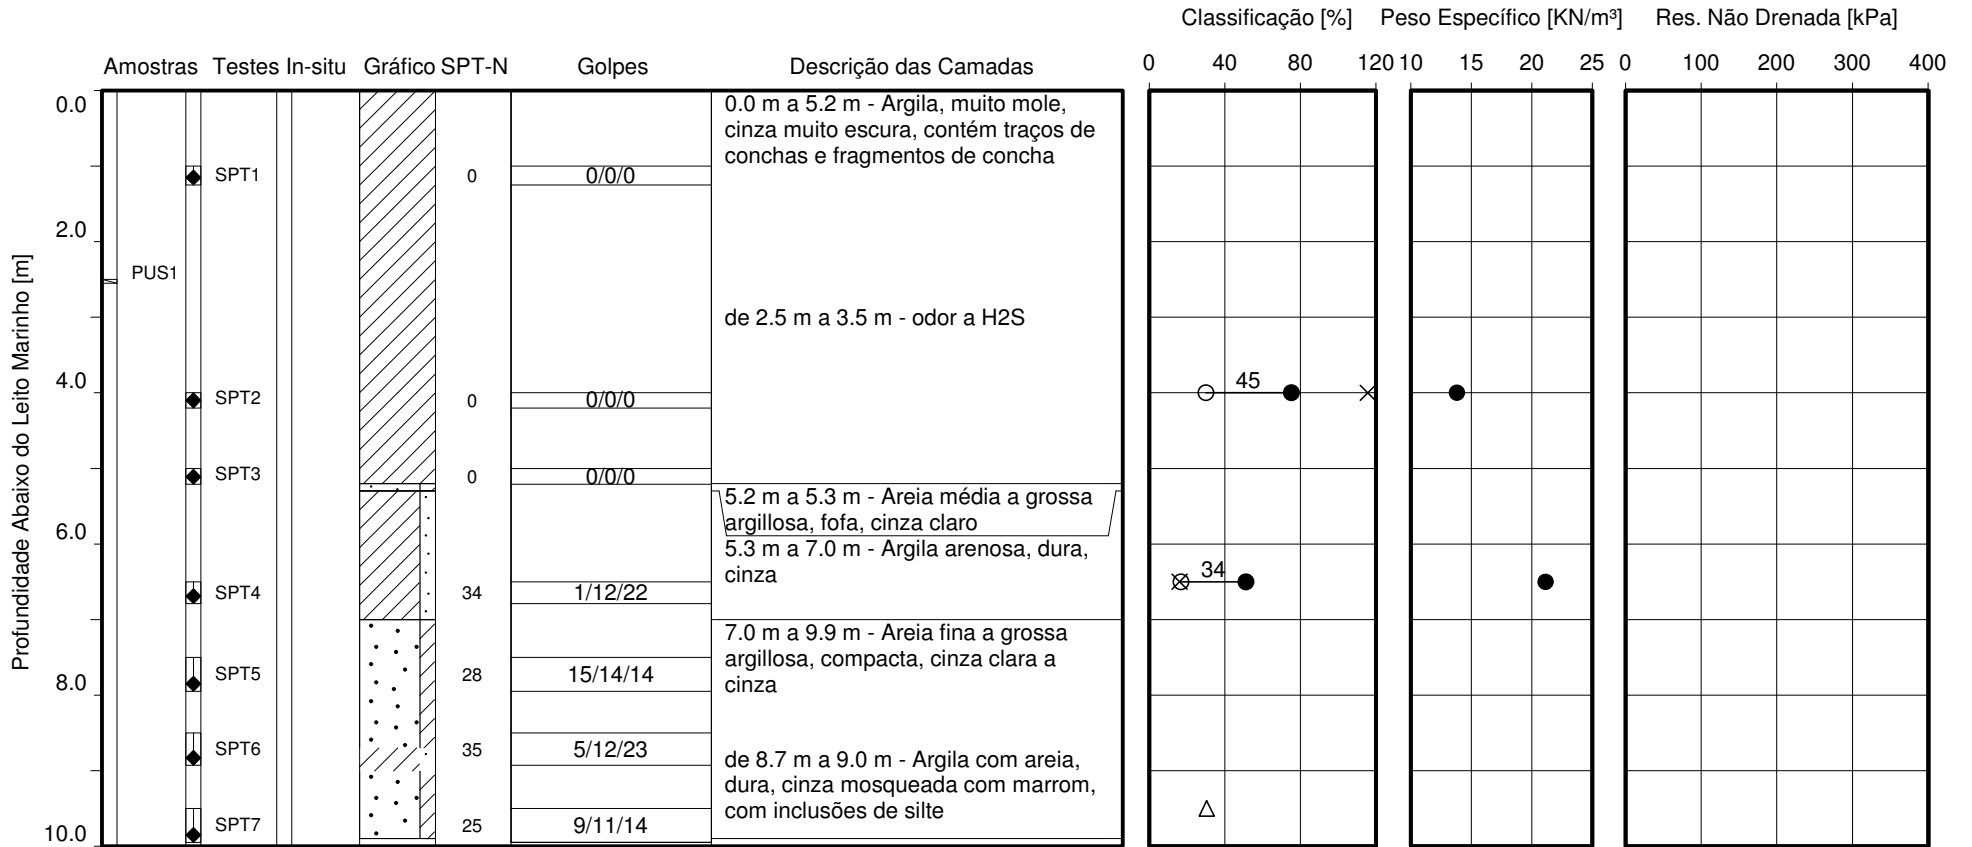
Classificação [%] Peso Específico [KN/m³] Res. Não Drenada [kPa]

Amostras Testes In-situ Gráfico SPT-N Golpes Descrição das Camadas

0 40 80 120 10 15 20 25 0 100 200 300 400

Profundidade Abaixo do Leito Marinho [m]

0.0
2.0
4.0
6.0
8.0
10.0

PUS1

SPT1 0 0/0/0
SPT2 0 0/0/0
SPT3 0 0/0/0
SPT4 34 1/12/22
SPT5 28 15/14/14
SPT6 35 5/12/23
SPT7 25 9/11/14

0.0 m a 5.2 m - Argila, muito mole, cinza muito escura, contém traços de conchas e fragmentos de concha

de 2.5 m a 3.5 m - odor a H2S

5.2 m a 5.3 m - Areia média a grossa argillosa, fofa, cinza claro

5.3 m a 7.0 m - Argila arenosa, dura, cinza

7.0 m a 9.9 m - Areia fina a grossa argillosa, compacta, cinza clara a cinza

de 8.7 m a 9.0 m - Argila com areia, dura, cinza mosqueada com marrom, com inclusões de silte

45

34